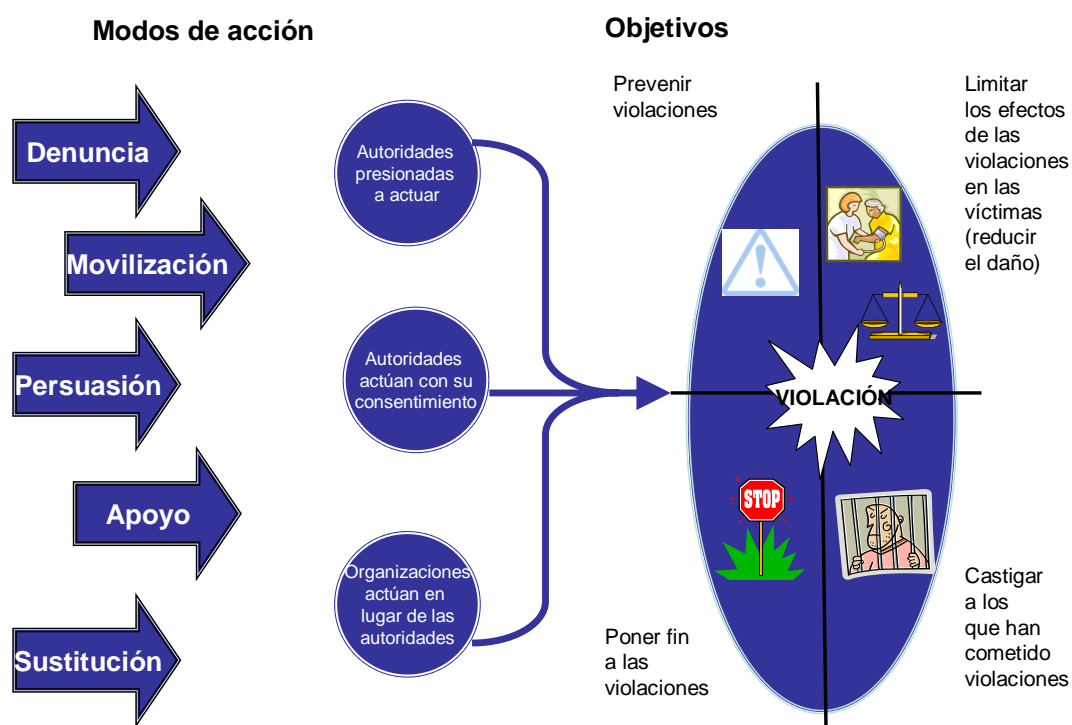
Modos de acción

Denuncia

Movilización

Persuasión

Apoyo

Sustitución

Autoridades presionadas a actuar

Autoridades actúan con su consentimiento

Organizaciones actúan en lugar de las autoridades

Objetivos

Prevenir violaciones

Limitar los efectos de las violaciones en las víctimas (reducir el daño)

VIOLACIÓN

STOP

Poner fin a las violaciones

Castigar a los que han cometido violaciones